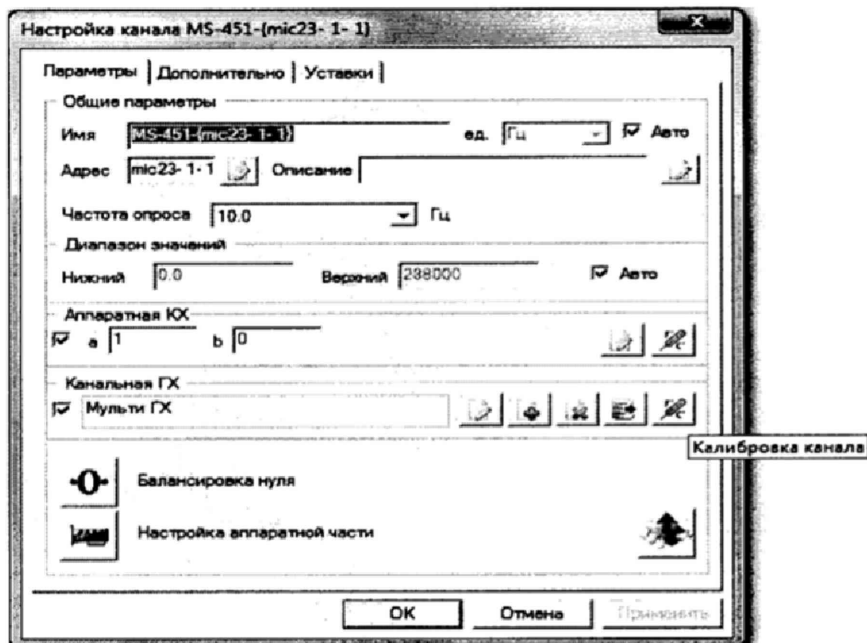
Настройка канала MS-451-(mic23- 1- 1)

Параметры | Дополнительно | Уставки

Общие параметры

Имя MS-451-(mic23- 1- 1) ед. Гц Авто

Адрес mic23- 1- 1 Описание

Частота опроса 10.0 Гц

Диапазон значений

Нижний 0.0 Верхний 238000 Авто

Аппаратная КХ

a 1 b 0

Канальная ГХ

Мульти ГХ

Калибровка канала

Балансировка нуля

Настройка аппаратной части

OK Отмена Применить